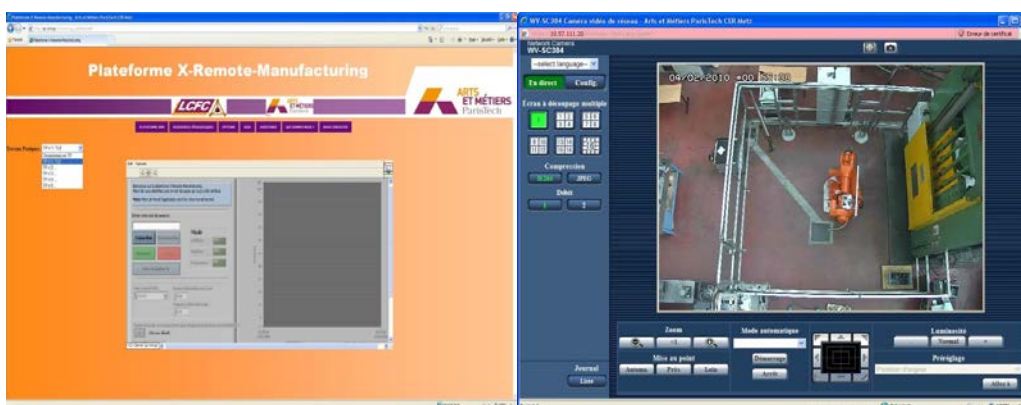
Plateforme X-Remote-Manufacturing

LCFC

ARTS ET MÉTIERS ParisTech

Travaux Pratiques

WV-SC384 Caméra vidéo de réseau - Arts et Métiers ParisTech CER Metz

Erreur de certificat

Network Camera
WV-SC384

--select language--

En direct

Config.

Écran à découpage multiple

Compression

H.264

JPEG

Débit

1

2

04/02/2010 00:11:30

Zoom

x1

Mode automatique

Démarrage

Arrêt

Mise au point

Automa.

Près

Loin

Luminosité

Normal

Préréglage

Position d'origine

Aller à

Journal

Liste